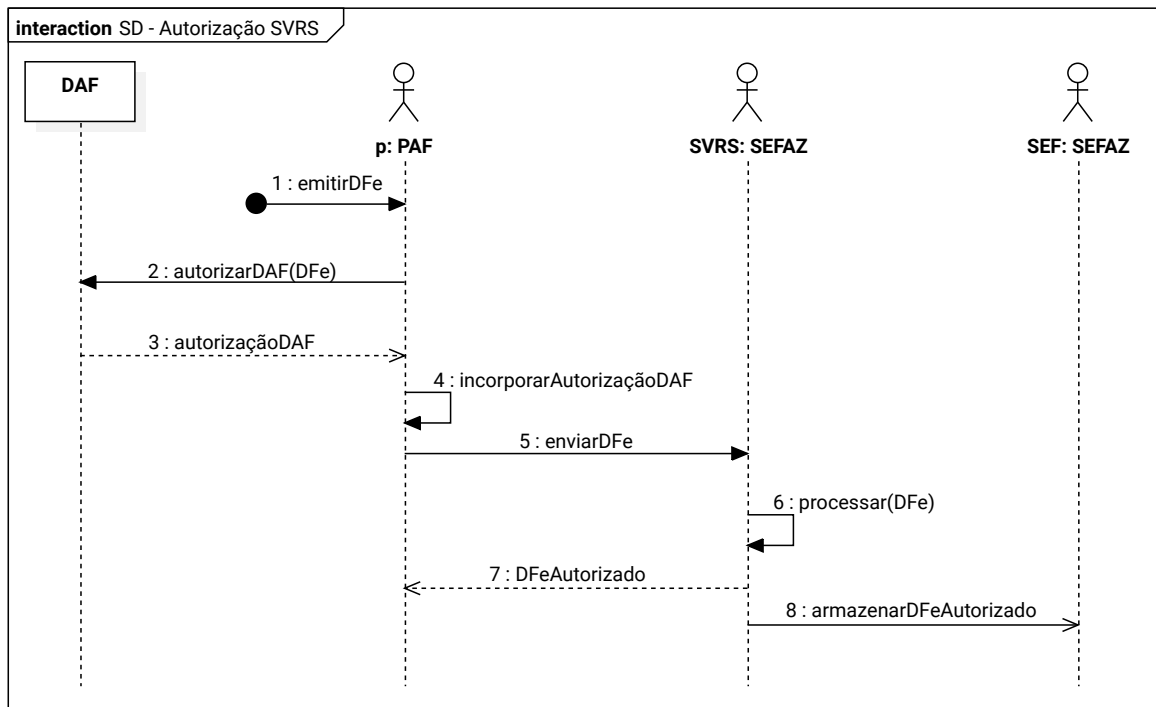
interaction SD - Autorização SVRS

DAF

p: PAF

SVRS: SEFAZ

SEF: SEFAZ

1 : emitirDFe

2 : autorizarDAF(DFe)

3 : autorizaçãoDAF

4 : incorporarAutorizaçãoDAF

5 : enviarDFe

6 : processar(DFe)

7 : DFeAutorizado

8 : armazenarDFeAutorizado